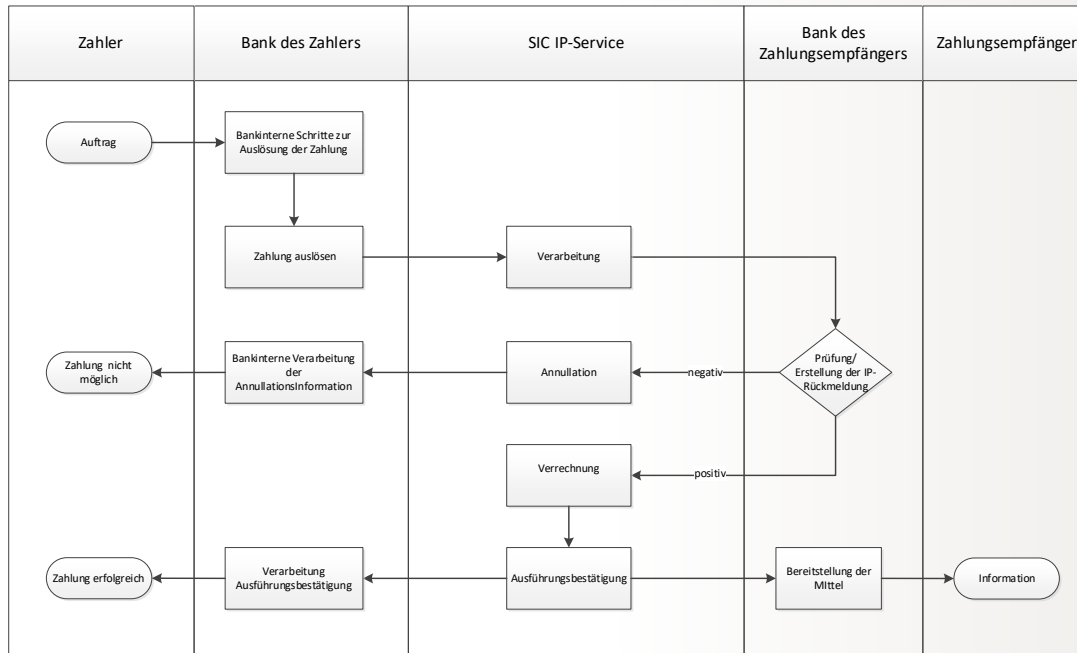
Zahler

Bank des Zahlers

SIC IP-Service

Bank des Zahlungsempfängers

Zahlungsempfänger

Auftrag

Bankinterne Schritte zur Auslösung der Zahlung

Zahlung auslösen

Verarbeitung

Prüfung/ Erstellung der IP-Rückmeldung

negativ

Annullation

Bankinterne Verarbeitung der AnnullationsInformation

Zahlung nicht möglich

positiv

Verrechnung

Ausführungsbestätigung

Verarbeitung Ausführungsbestätigung

Zahlung erfolgreich

Bereitstellung der Mittel

Information